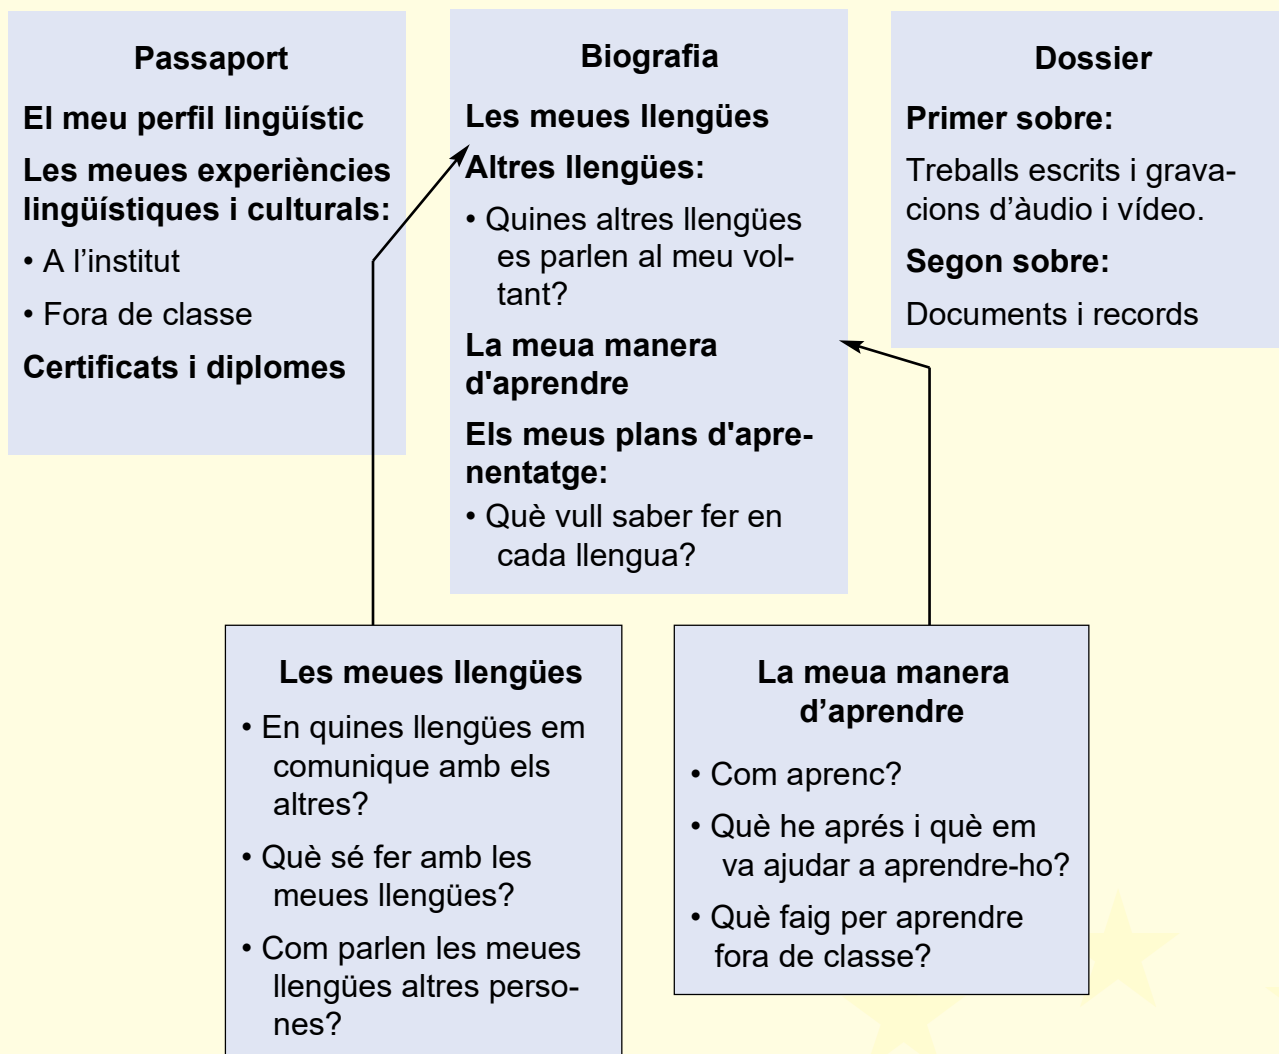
Passaport

El meu perfil lingüístic

Les meues experiències lingüístiques i culturals:

• A l’institut

• Fora de classe

Certificats i diplomes

Biografia

Les meues llengües

Altres llengües:

• Quines altres llengües es parlen al meu voltant?

La meua manera d'aprendre

Els meus plans d'aprenentatge:

• Què vull saber fer en cada llengua?

Dossier

Primer sobre:

Treballs escrits i gravacions d’àudio i vídeo.

Segon sobre:

Documents i records

Les meues llengües

• En quines llengües em comunique amb els altres?

• Què sé fer amb les meues llengües?

• Com parlen les meues llengües altres persones?

La meua manera d’aprendre

• Com aprenc?

• Què he après i què em va ajudar a aprendre-ho?

• Què faig per aprendre fora de classe?